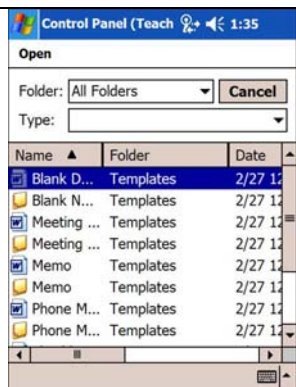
Control Panel (Teach 1:35

Open

Folder: All Folders Cancel

Type:

| Name ▲ | Folder | Date |
|---|---|---|
| Blank D... | Templates | 2/27 12 |
| Blank N... | Templates | 2/27 12 |
| Meeting ... | Templates | 2/27 12 |
| Meeting ... | Templates | 2/27 12 |
| Memo | Templates | 2/27 12 |
| Memo | Templates | 2/27 12 |
| Phone M... | Templates | 2/27 12 |
| Phone M... | Templates | 2/27 12 |